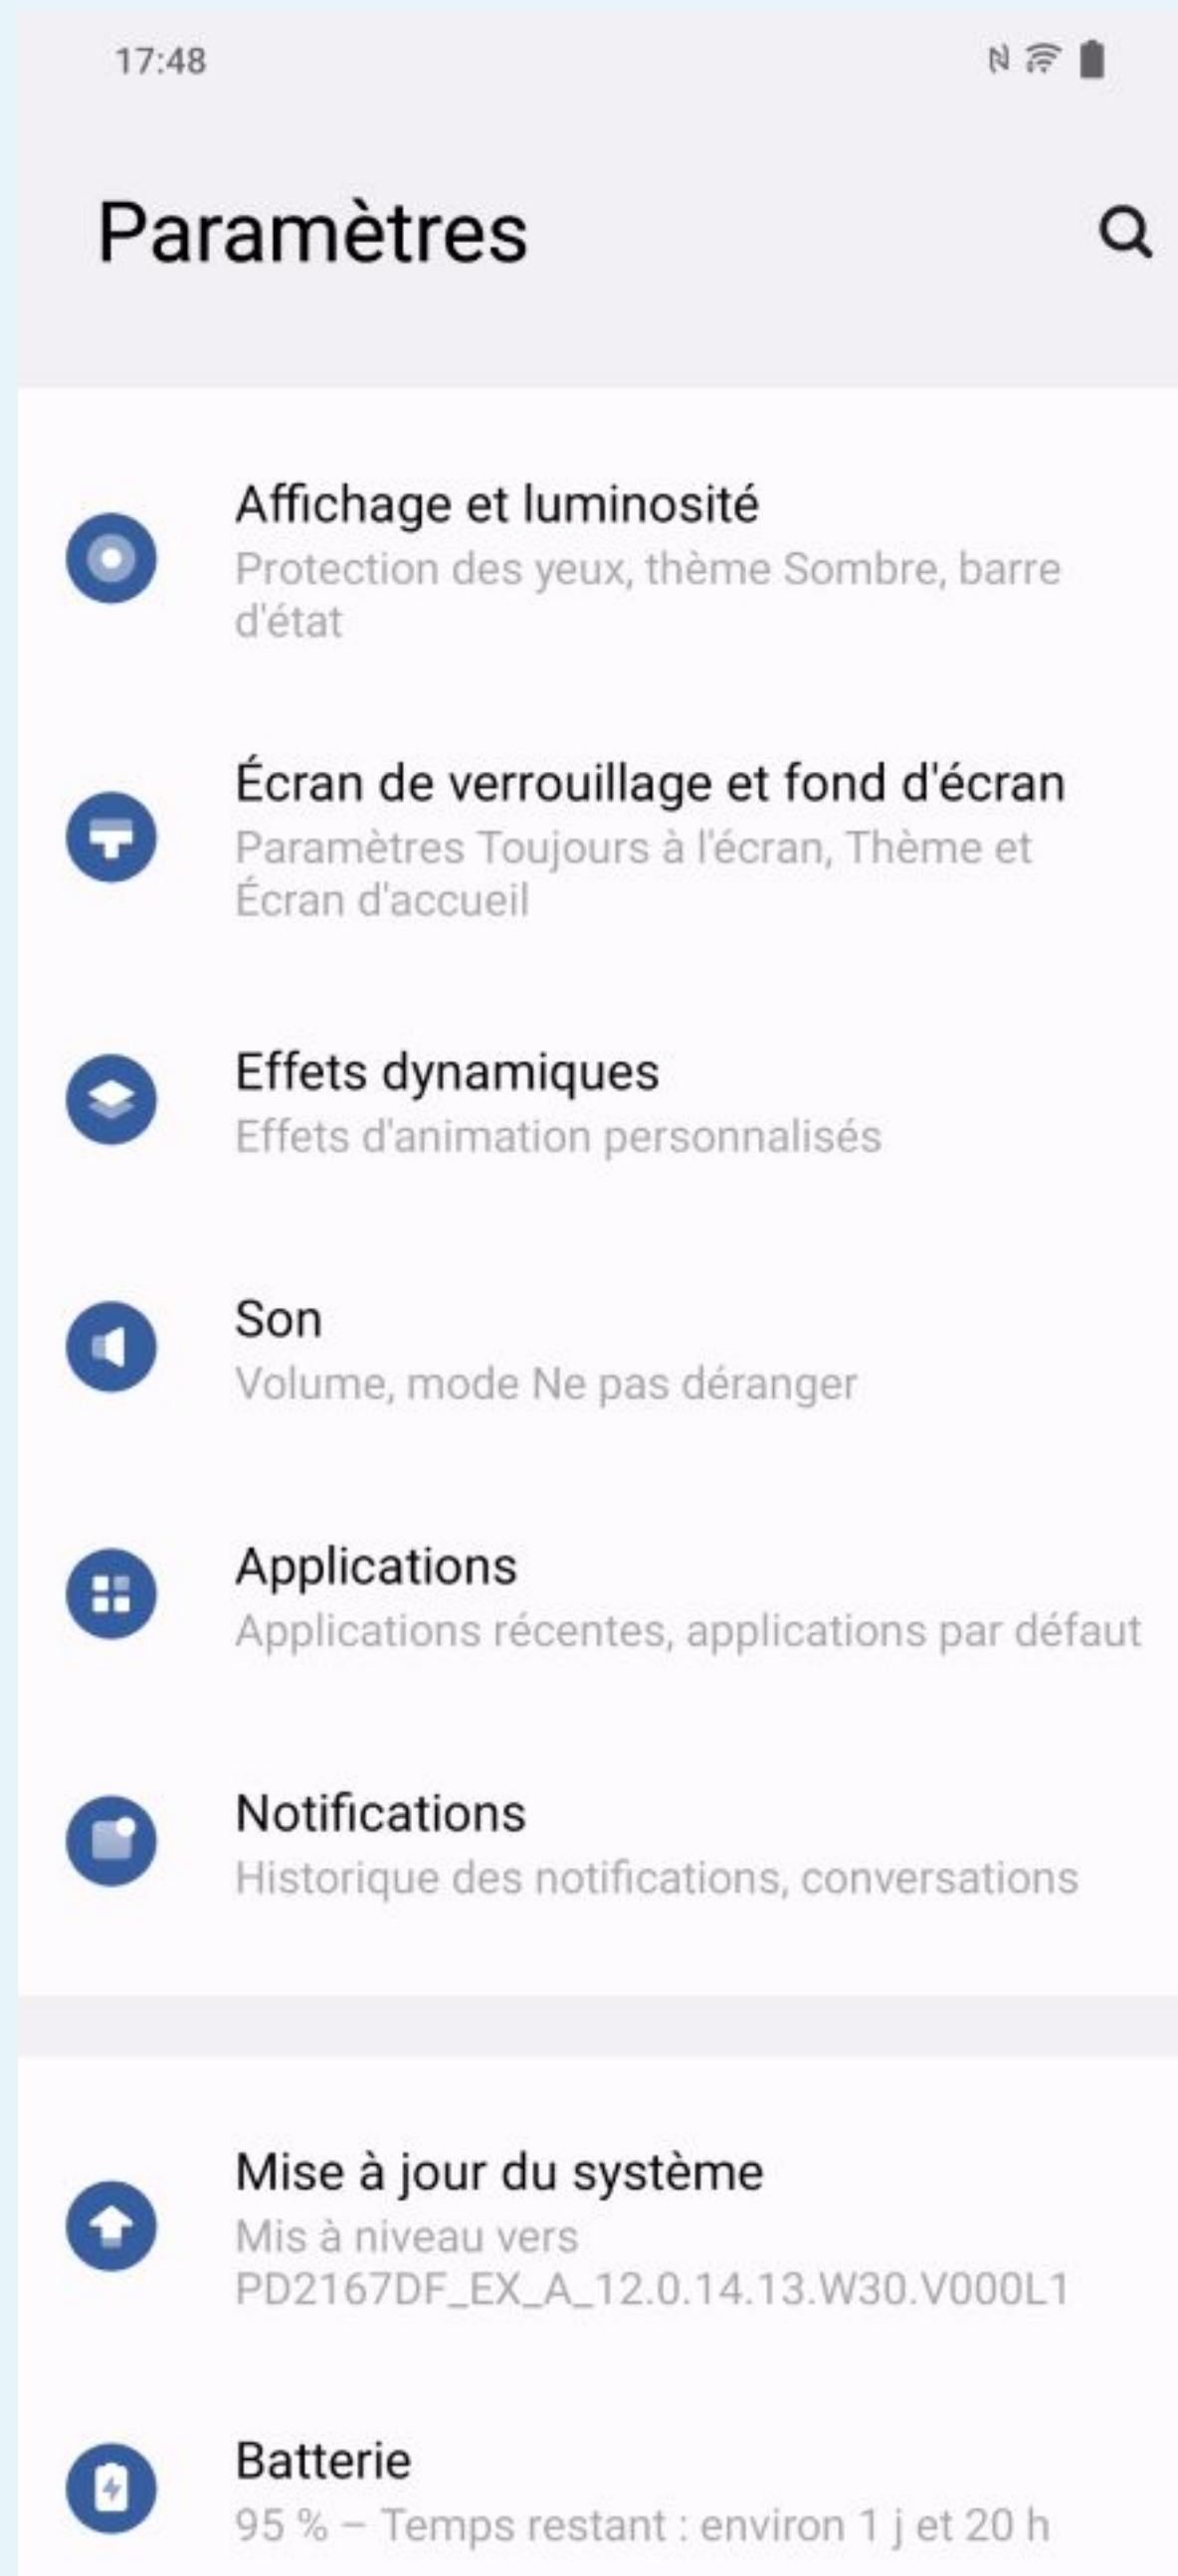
17:48

Paramètres

Affichage et luminosité
Protection des yeux, thème Sombre, barre d'état

Écran de verrouillage et fond d'écran
Paramètres Toujours à l'écran, Thème et Écran d'accueil

Effets dynamiques
Effets d'animation personnalisés

Son
Volume, mode Ne pas déranger

Applications
Applications récentes, applications par défaut

Notifications
Historique des notifications, conversations

Mise à jour du système
Mis à niveau vers PD2167DF_EX_A_12.0.14.13.W30.V000L1

Batterie
95 % – Temps restant : environ 1 j et 20 h